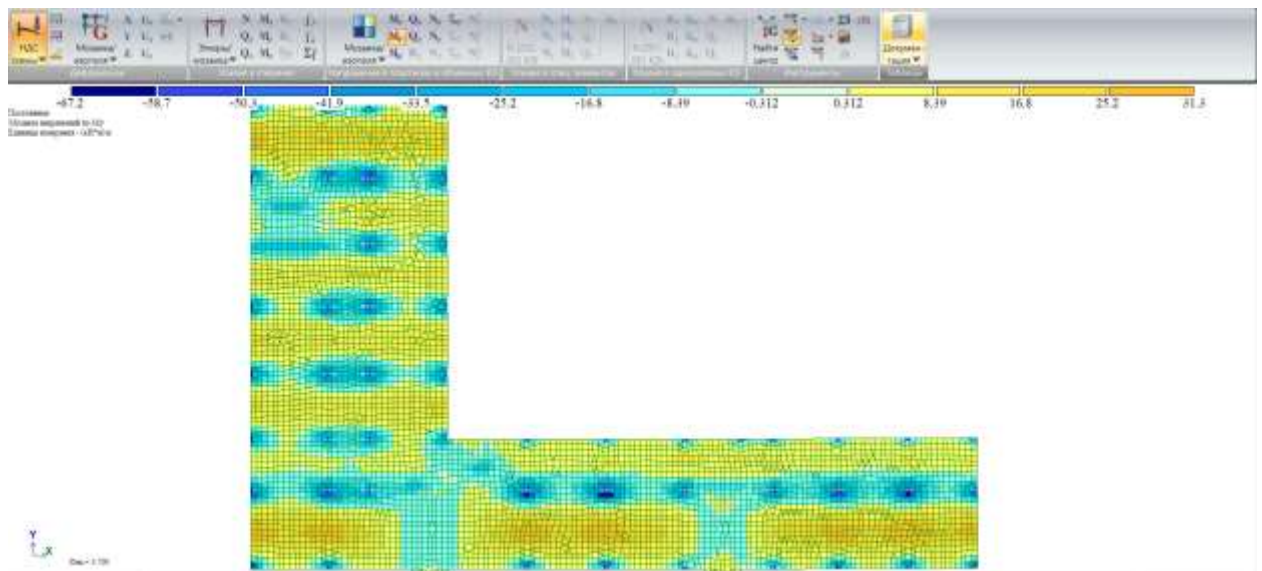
НДС
Мозаика изолиний
Эпюры усилий
Мозаика изолиний
Найти центр
Документация

-67.2 -58.7 -50.3 -41.9 -33.5 -25.2 -16.8 -8.39 -0.312 0.312 8.39 16.8 25.2 31.3

Постоянные
Мозаика напряжений по Mу
Единицы измерения - (кН*м)/м

Y
X
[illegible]